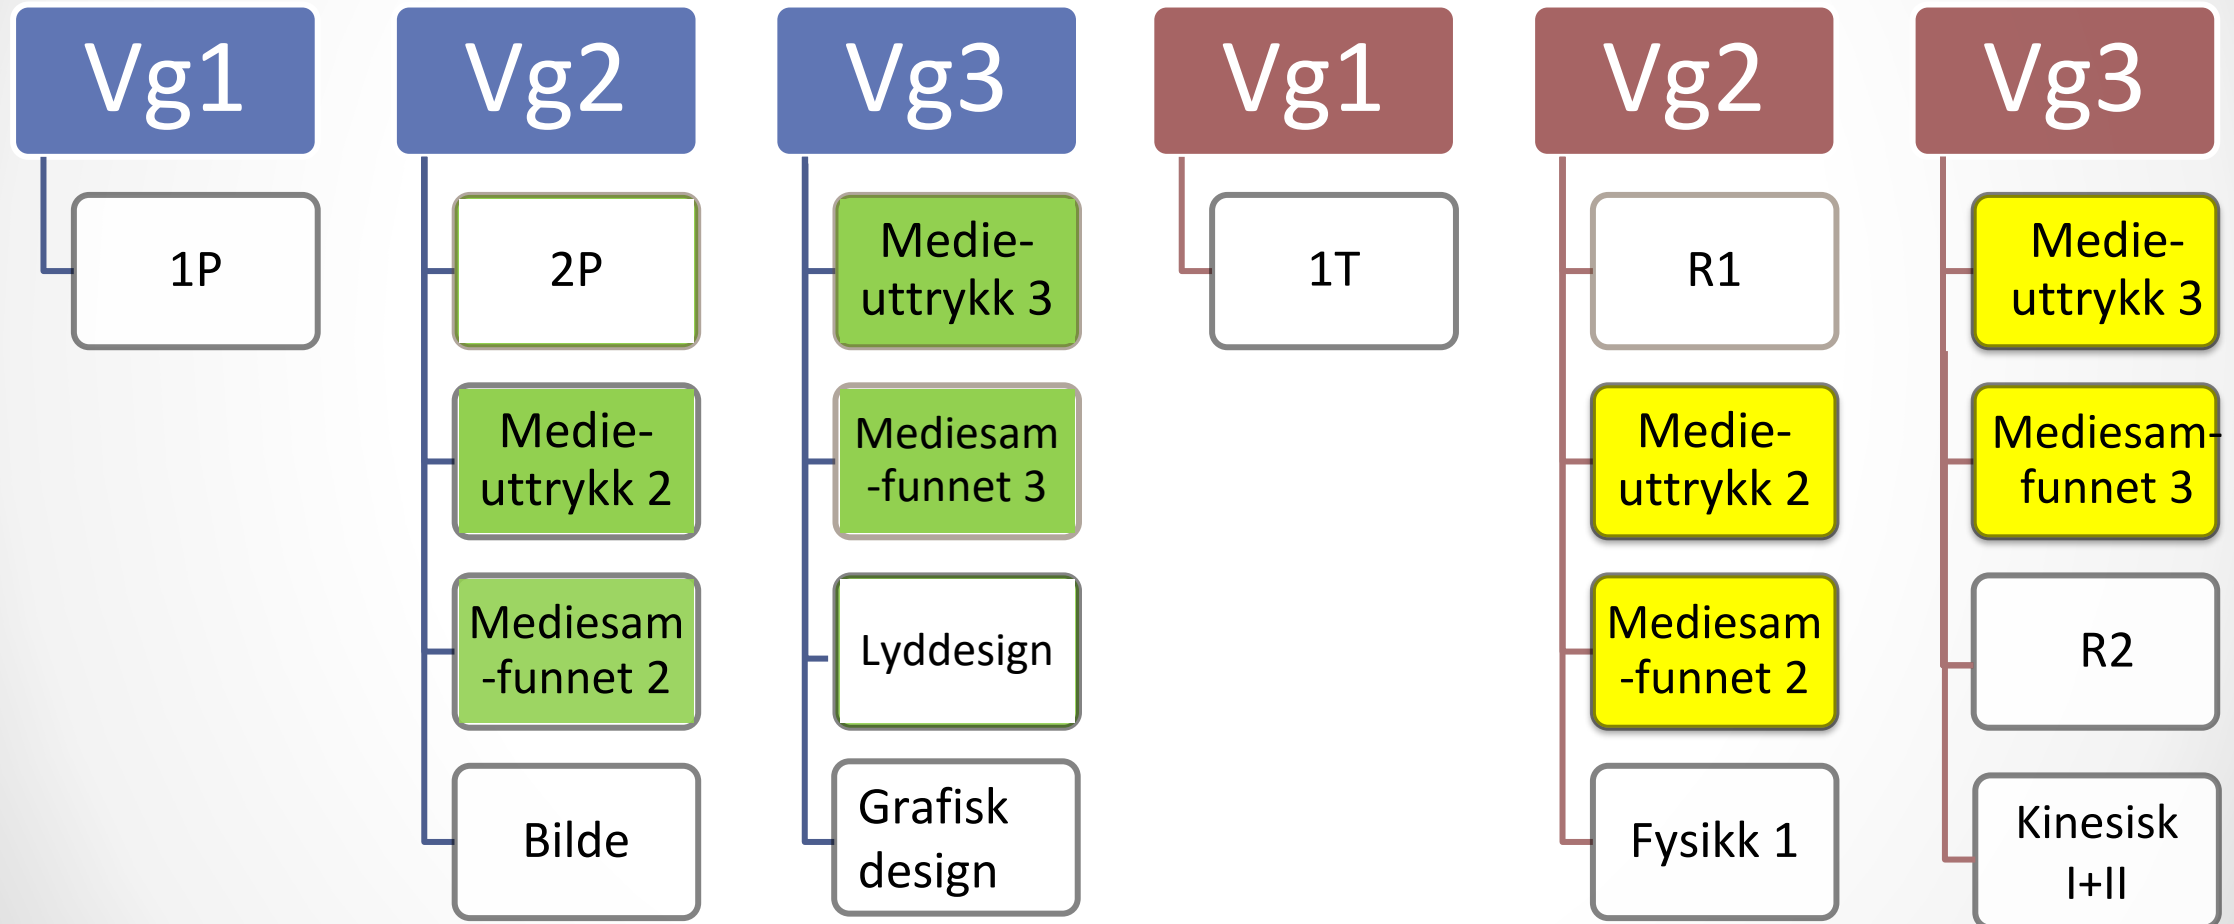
Vg1

1P

Vg2

2P

Medie-uttrykk 2

Mediesam-funnet 2

Bilde

Vg3

Medie-uttrykk 3

Mediesam-funnet 3

Lyddesign

Grafisk design

Vg1

1T

Vg2

R1

Medie-uttrykk 2

Mediesam-funnet 2

Fysikk 1

Vg3

Medie-uttrykk 3

Mediesam-funnet 3

R2

Kinesisk I+II